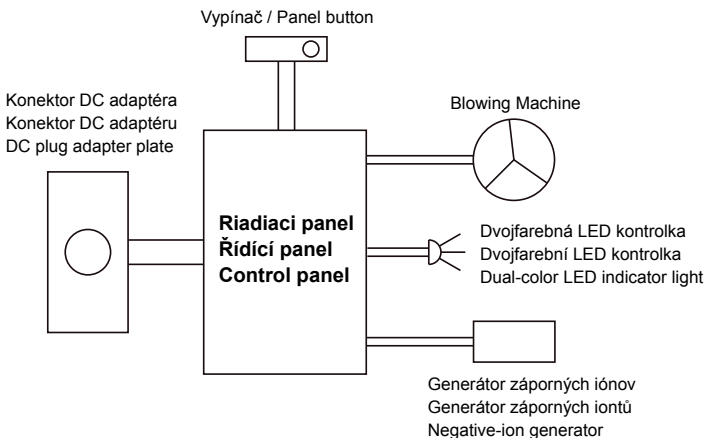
Vypínač / Panel button

Konektor DC adaptéra
Konektor DC adaptéru
DC plug adapter plate

Blowing Machine

Riadiaci panel
Řídící panel
Control panel

Dvojfarebná LED kontrolka
Dvojfarební LED kontrolka
Dual-color LED indicator light

Generátor záporných iónov
Generátor záporných iontů
Negative-ion generator